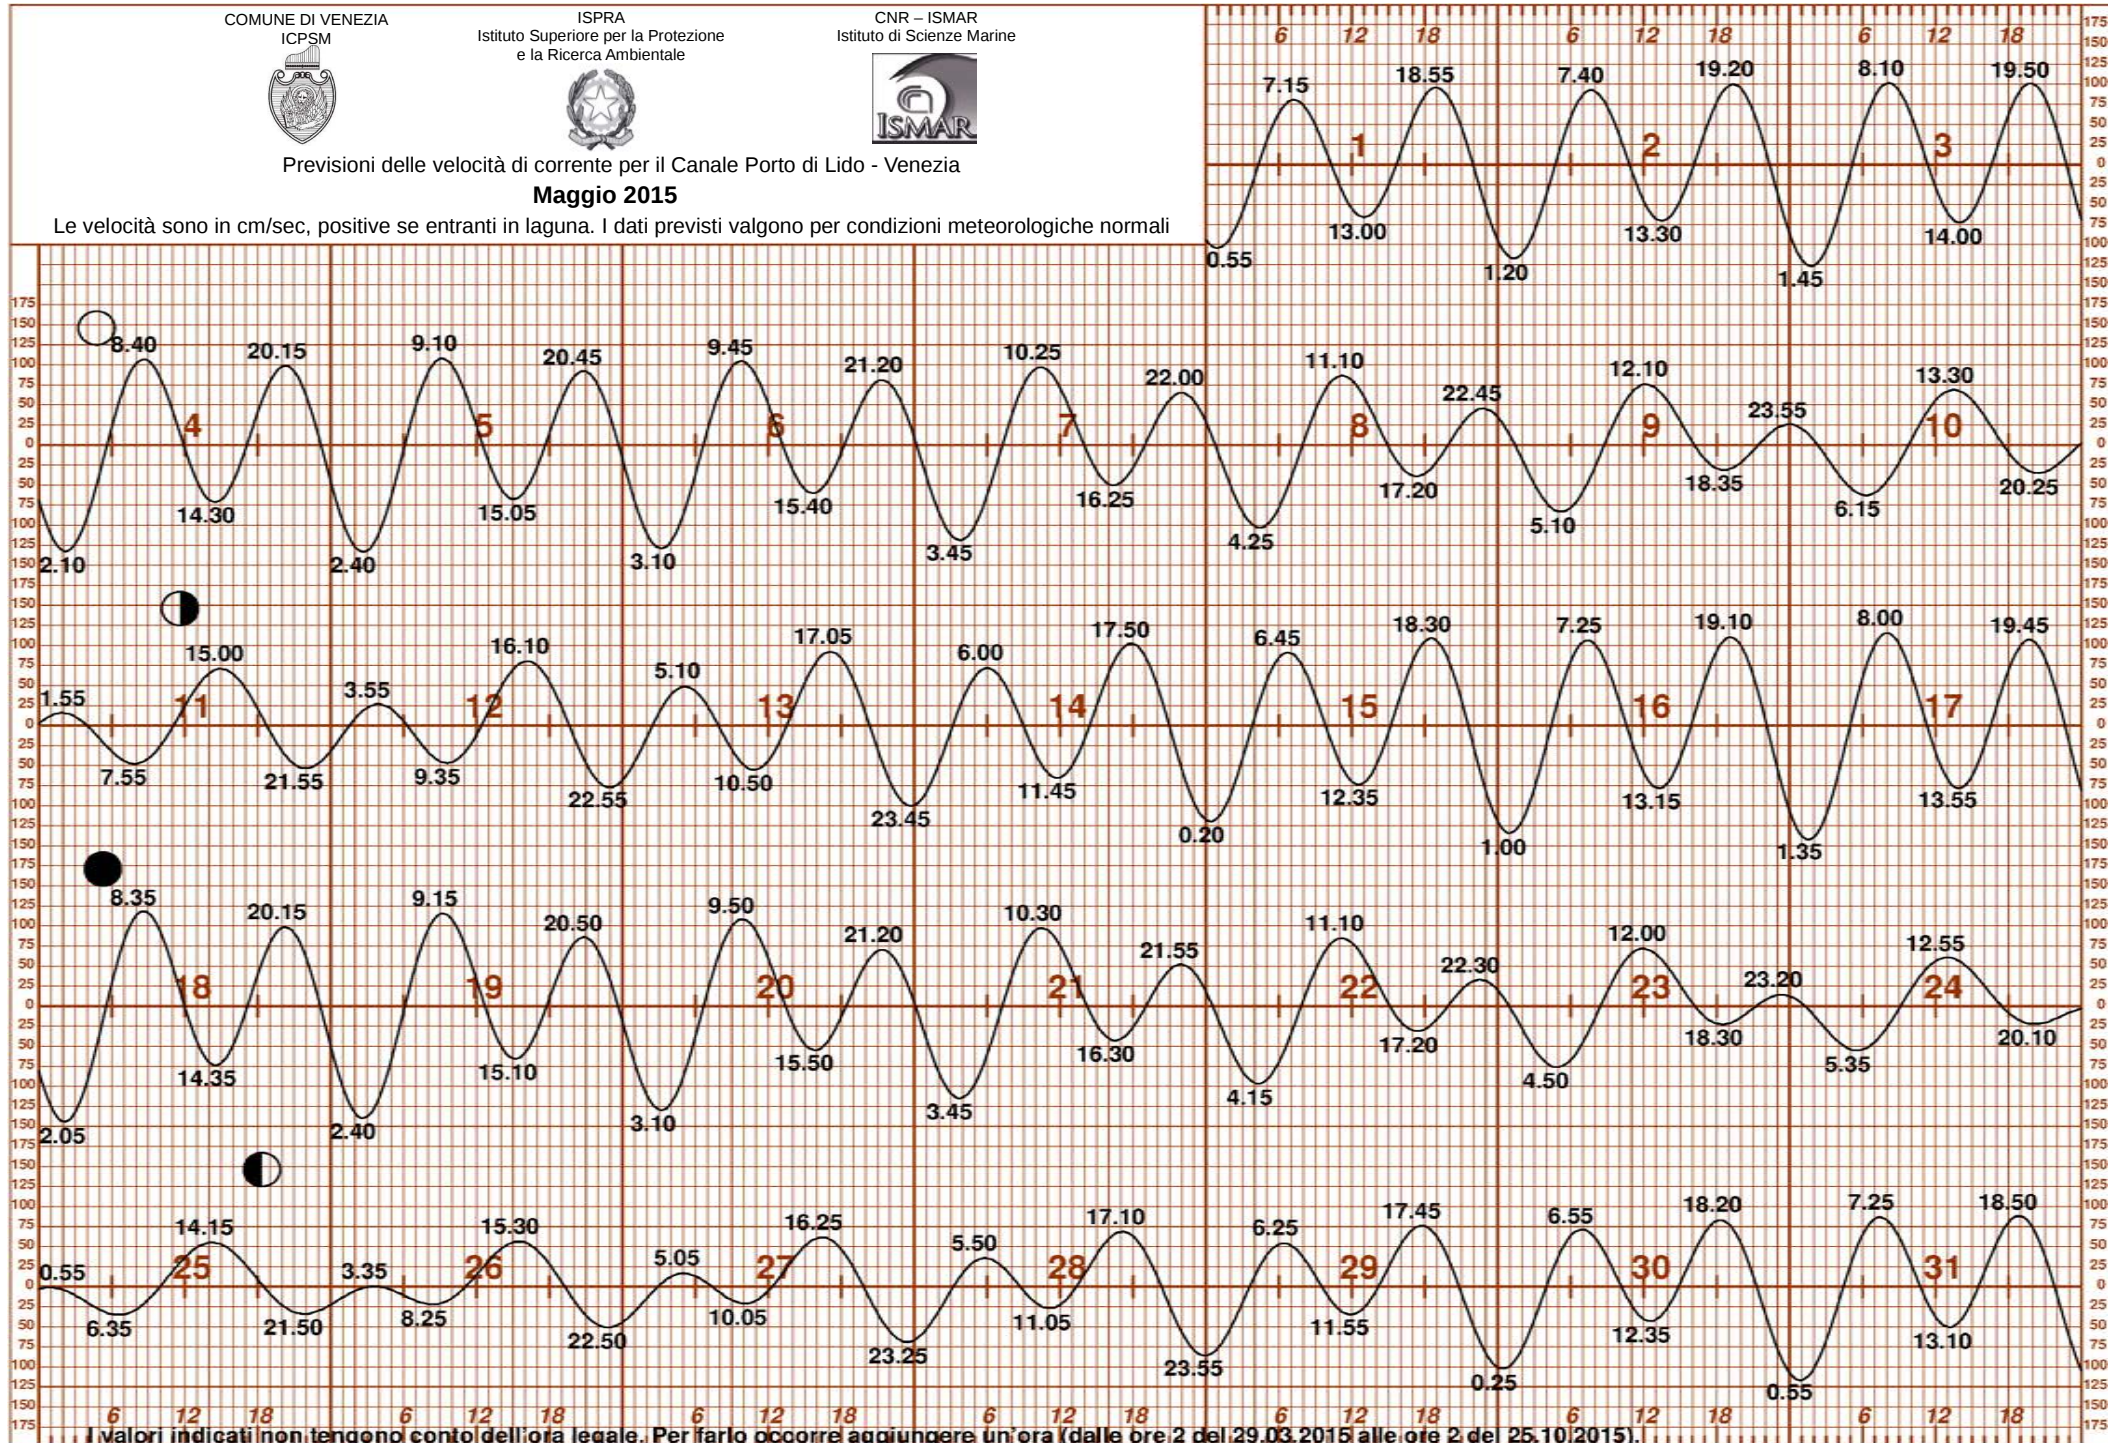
COMUNE DI VENEZIA
ICPSM

ISPRA
Istituto Superiore per la Protezione e la Ricerca Ambientale

CNR – ISMAR
Istituto di Scienze Marine

ISMAR

Previsioni delle velocità di corrente per il Canale Porto di Lido - Venezia
Maggio 2015
Le velocità sono in cm/sec, positive se entranti in laguna. I dati previsti valgono per condizioni meteorologiche normali

6 12 18 6 12 18 6 12 18

7.15 18.55 7.40 19.20 8.10 19.50
1 2 3
13.00 13.30 14.00
0.55 1.20 1.45

175 150 125 100 75 50 25 0 25 50 75 100 125 150 175

8.40 20.15 9.10 20.45 9.45 21.20 10.25 22.00 11.10 22.45 12.10 23.55 13.30
4 5 6 7 8 9 10
14.30 15.05 15.40 16.25 17.20 18.35 20.25
2.10 2.40 3.10 3.45 4.25 5.10 6.15

15.00 16.10 17.05 17.50 18.30 19.10 19.45
1.55 3.55 5.10 6.00 6.45 7.25 8.00
11 12 13 14 15 16 17
7.55 21.55 9.35 22.55 10.50 23.45 11.45 12.35 13.15 13.55
0.20 1.00 1.35

8.35 20.15 9.15 20.50 9.50 21.20 10.30 21.55 11.10 22.30 12.00 23.20 12.55
18 19 20 21 22 23 24
14.35 15.10 15.50 16.30 17.20 18.30 20.10
2.05 2.40 3.10 3.45 4.15 4.50 5.35

14.15 15.30 16.25 17.10 17.45 18.20 18.50
0.55 3.35 5.05 5.50 6.25 6.55 7.25
25 26 27 28 29 30 31
6.35 21.50 8.25 22.50 10.05 23.25 11.05 23.55 11.55 12.35 13.10
0.25 0.55

6 12 18 6 12 18 6 12 18 6 12 18 6 12 18 6 12 18 6 12 18
I valori indicati non tengono conto dell'ora legale. Per farlo occorre aggiungere un'ora (dalle ore 2 del 29.03.2015 alle ore 2 del 25.10.2015).